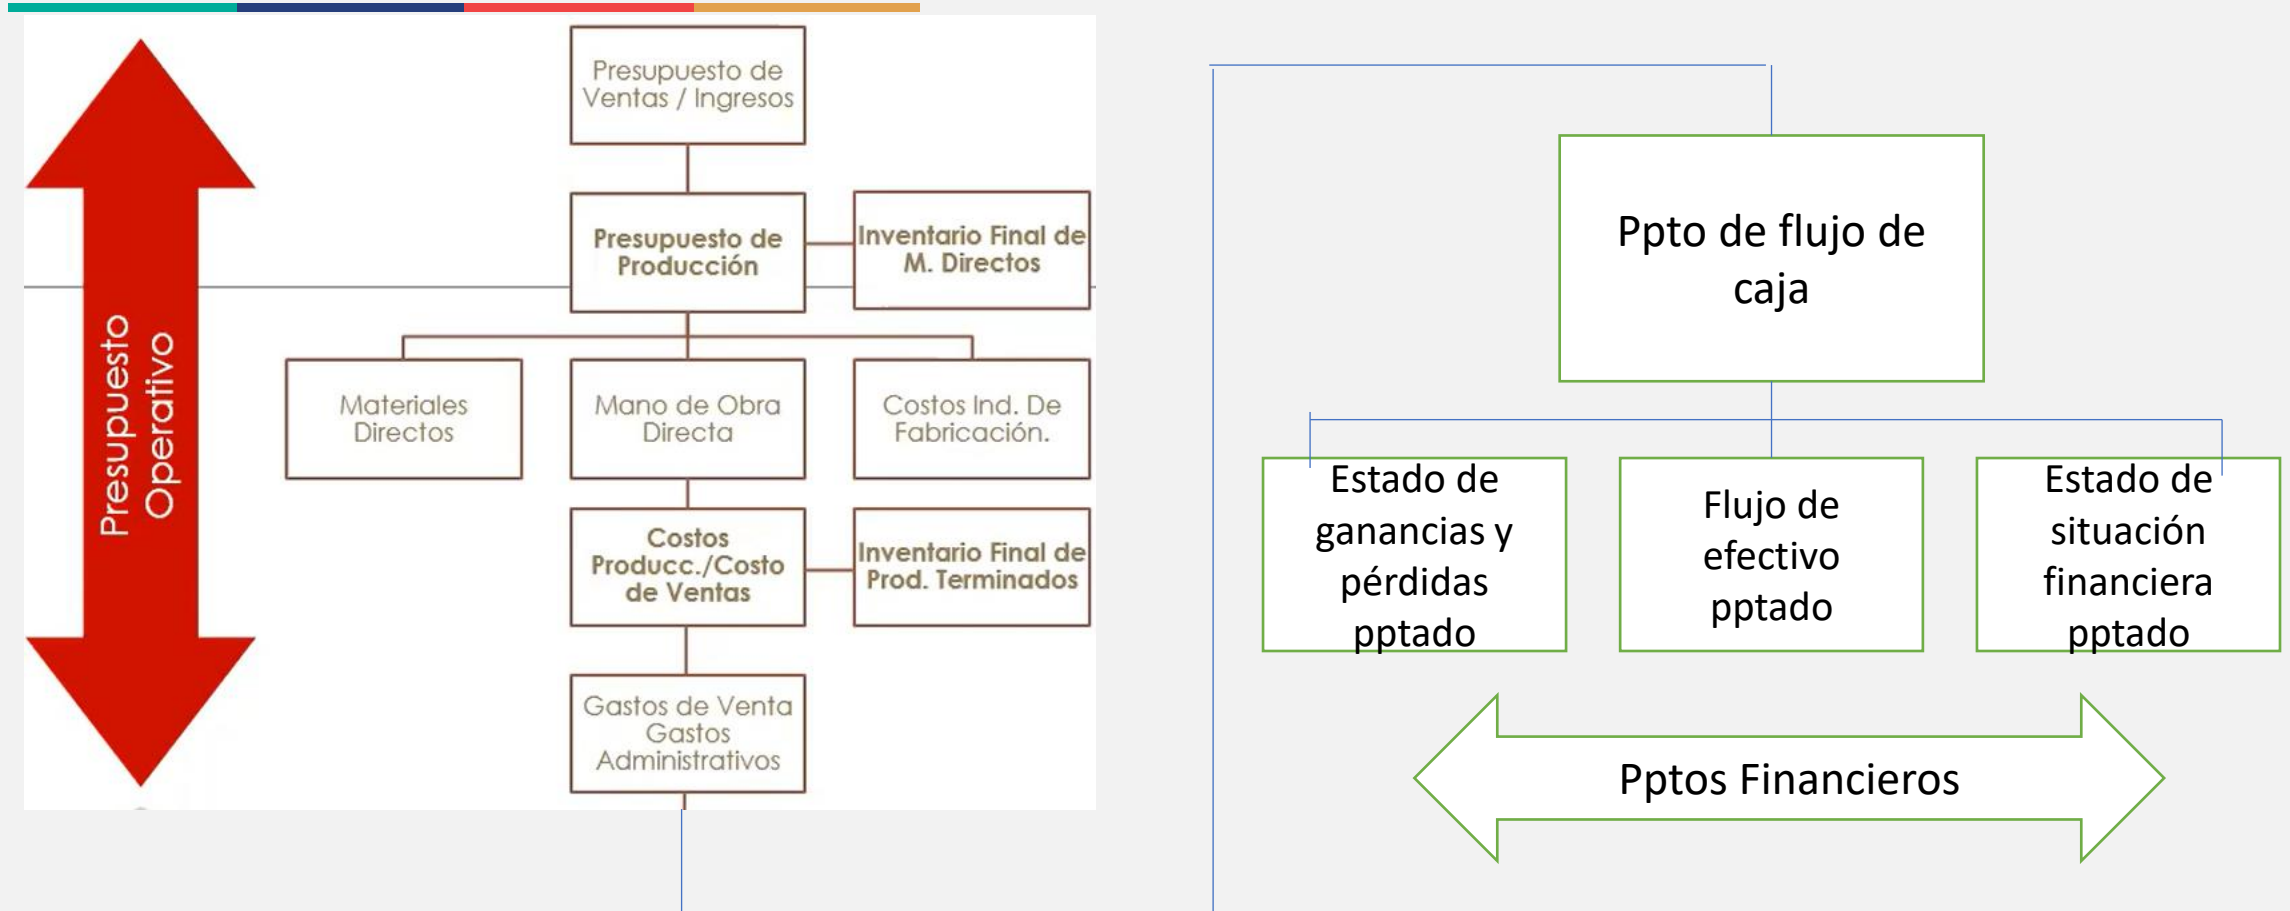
Presupuesto Operativo

Presupuesto de Ventas / Ingresos

Presupuesto de Producción

Inventario Final de M. Directos

Materiales Directos

Mano de Obra Directa

Costos Ind. De Fabricación.

Costos Producc./Costo de Ventas

Inventario Final de Prod. Terminados

Gastos de Venta Gastos Administrativos

Ppto de flujo de caja

Estado de ganancias y pérdidas pptado

Flujo de efectivo pptado

Estado de situación financiera pptado

Pptos Financieros